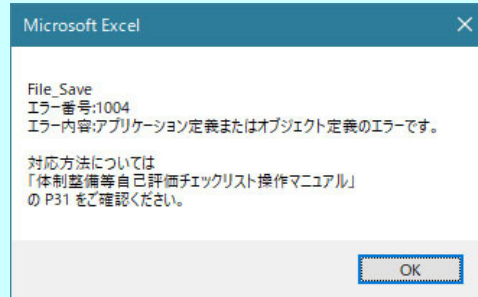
Microsoft Excel

File_Save
エラー番号:1004
エラー内容:アプリケーション定義またはオブジェクト定義のエラーです。

対応方法については
「体制整備等自己評価チェックリスト操作マニュアル」
の P31 をご確認ください。

OK